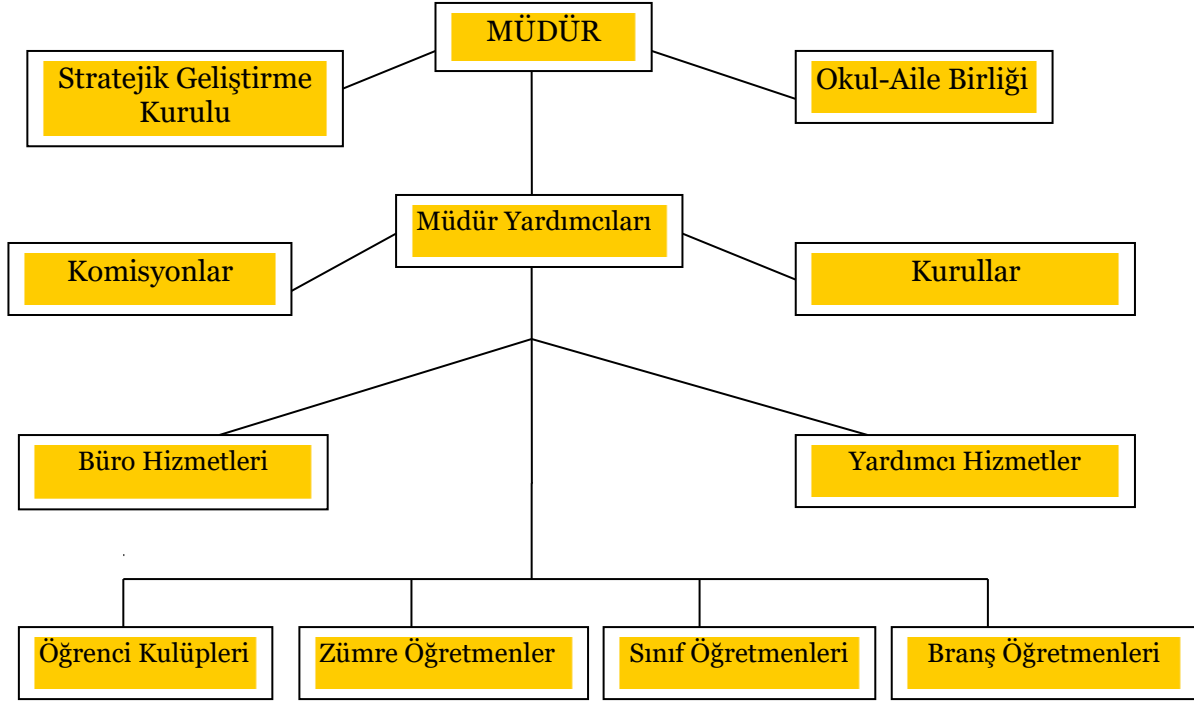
MÜDÜR

Stratejik Geliştirme Kurulu

Okul-Aile Birliği

Müdür Yardımcıları

Komisyonlar

Kurullar

Büro Hizmetleri

Yardımcı Hizmetler

Öğrenci Kulüpleri

Zümre Öğretmenler

Sınıf Öğretmenleri

Branş Öğretmenleri